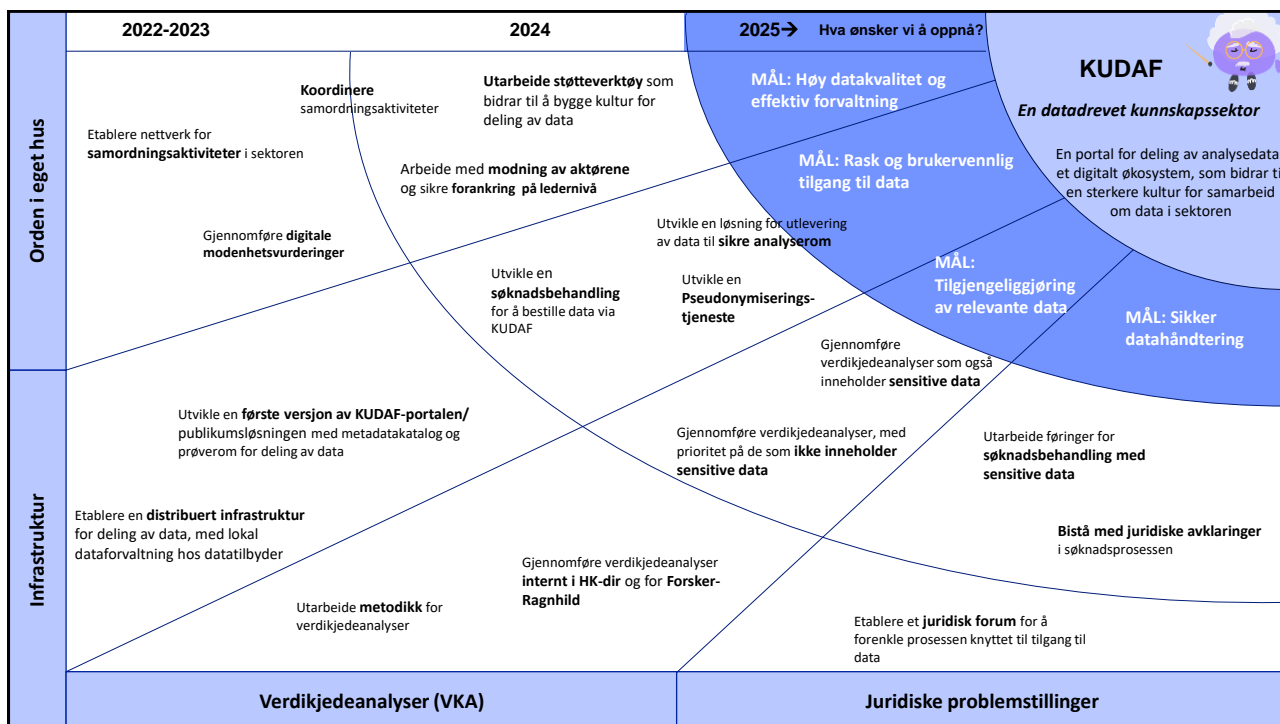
2022-2023

2024

2025→ Hva ønsker vi å oppnå?

KUDAF

En datadrevet kunnskapssektor

En portal for deling av analysedata et digitalt økosystem, som bidrar ti en sterkere kultur for samarbeid om data i sektoren

MÅL: Høy datakvalitet og effektiv forvaltning

MÅL: Rask og brukervennlig tilgang til data

MÅL: Tilgjengeliggjøring av relevante data

MÅL: Sikker datahåndtering

Orden i eget hus

Infrastruktur

Koordinere samordningsaktiviteter

Utarbeide støtteverktøy som bidrar til å bygge kultur for deling av data

Etablere nettverk for samordningsaktiviteter i sektoren

Arbeide med modning av aktørene og sikre forankring på ledernivå

Utvikle en løsning for utlevering av data til sikre analyserom

Gjennomføre digitale modenhetsvurderinger

Utvikle en søknadsbehandling for å bestille data via KUDAF

Utvikle en Pseudonymiseringstjeneste

Gjennomføre verdikjedeanalyser som også inneholder sensitive data

Utvikle en første versjon av KUDAF-portalen/ publikumsløsningen med metadatakatalog og prøverom for deling av data

Gjennomføre verdikjedeanalyser, med prioritet på de som ikke inneholder sensitive data

Utarbeide føringer for søknadsbehandling med sensitive data

Etablere en distribuert infrastruktur for deling av data, med lokal dataforvaltning hos datatilbyder

Bistå med juridiske avklaringer i søknadsprosessen

Gjennomføre verdikjedeanalyser internt i HK-dir og for Forsker-Ragnhild

Utarbeide metodikk for verdikjedeanalyser

Etablere et juridisk forum for å forenkle prosessen knyttet til tilgang til data

Verdikjedeanalyser (VKA)

Juridiske problemstillinger